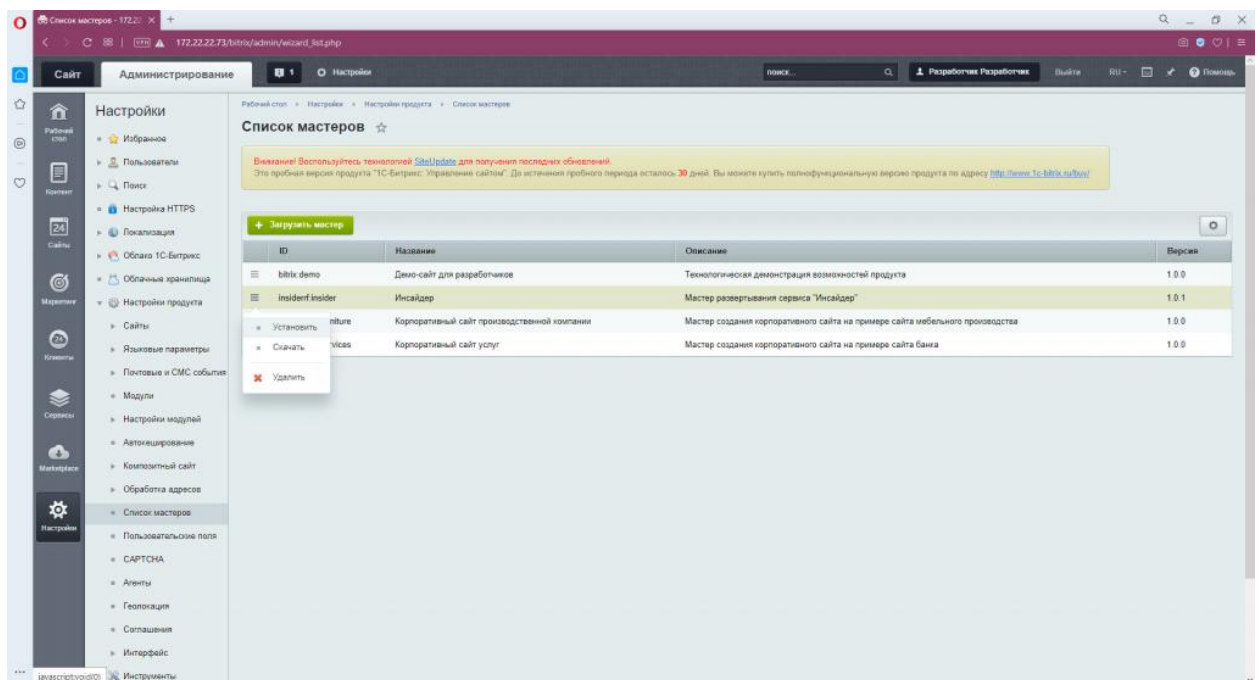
Список мастеров - 172.2 ×

172.22.22.73/bitrix/admin/wizard_list.php

Сайт Администрирование 1 Настройки поиск... Разработчик Разработчик Выйти RU Помощь

Рабочий стол
Контент
Сайты
Маркетинг
Клиенты
Сервисы
Marketplace
Настройки

Настройки
Избранное
Пользователи
Поиск
Настройка HTTPS
Локализация
Облако 1С-Битрикс
Облачные хранилища
Настройки продукта
Сайты
Языковые параметры
Почтовые и СМС события
Модули
Настройки модулей
Автокеширование
Композитный сайт
Обработка адресов
Список мастеров
Пользовательские поля
CAPTCHA
Агенты
Геолокация
Соглашения
Интерфейс
Инструменты

Рабочий стол > Настройки > Настройки продукта > Список мастеров

Список мастеров

Внимание! Воспользуйтесь технологией SiteUpdate для получения последних обновлений.
Это пробная версия продукта "1С-Битрикс: Управление сайтом". До истечения пробного периода осталось 30 дней. Вы можете купить полнофункциональную версию продукта по адресу http://www.1c-bitrix.ru/buy/

+ Загрузить мастер

| ID | Название | Описание | Версия |
|---|---|---|---|
| bitrix:demo | Демо-сайт для разработчиков | Технологическая демонстрация возможностей продукта | 1.0.0 |
| insiderf:insider | Инсайдер | Мастер развертывания сервиса "Инсайдер" | 1.0.1 |
| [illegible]niture | Корпоративный сайт производственной компании | Мастер создания корпоративного сайта на примере сайта мебельного производства | 1.0.0 |
| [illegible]vices | Корпоративный сайт услуг | Мастер создания корпоративного сайта на примере сайта банка | 1.0.0 |

Установить
Скачать
Удалить

javascript:void(0)